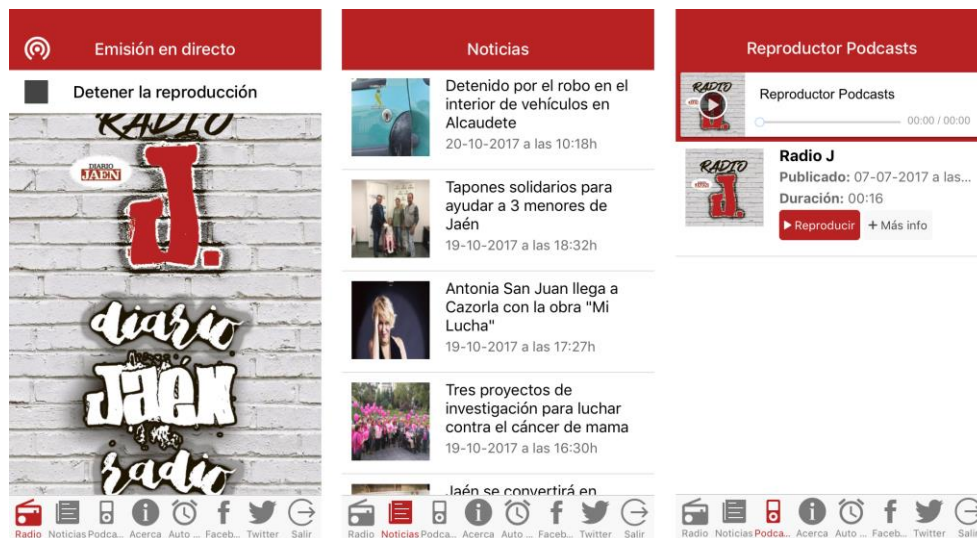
Emisión en directo

Detener la reproducción

RADIO
DIARIO JAÉN
J.
diario
Jaén
radio

Radio Noticias Podca... Acerca Auto ... Faceb... Twitter Salir

Noticias

Detenido por el robo en el interior de vehículos en Alcaudete
20-10-2017 a las 10:18h

Tapones solidarios para ayudar a 3 menores de Jaén
19-10-2017 a las 18:32h

Antonia San Juan llega a Cazorla con la obra "Mi Lucha"
19-10-2017 a las 17:27h

Tres proyectos de investigación para luchar contra el cáncer de mama
19-10-2017 a las 16:30h

Jaén se convertirá en

Radio Noticias Podca... Acerca Auto ... Faceb... Twitter Salir

Reproductor Podcasts

RADIO J.
Reproductor Podcasts
00:00 / 00:00

RADIO J.
Radio J
Publicado: 07-07-2017 a las...
Duración: 00:16
▶ Reproducir
+ Más info

Radio Noticias Podca... Acerca Auto ... Faceb... Twitter Salir